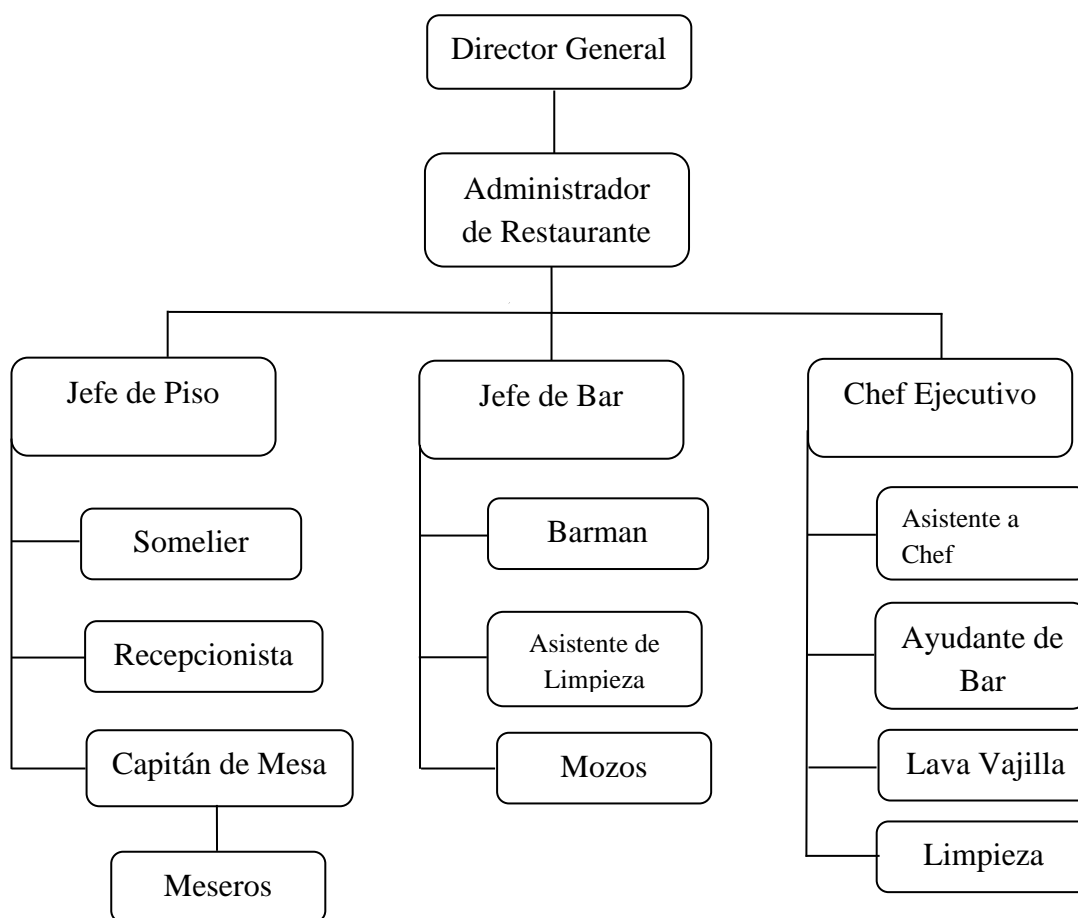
Director General

Administrador de Restaurante

Jefe de Piso

Somelier

Recepcionista

Capitán de Mesa

Meseros

Jefe de Bar

Barman

Asistente de Limpieza

Mozos

Chef Ejecutivo

Asistente a Chef

Ayudante de Bar

Lava Vajilla

Limpieza